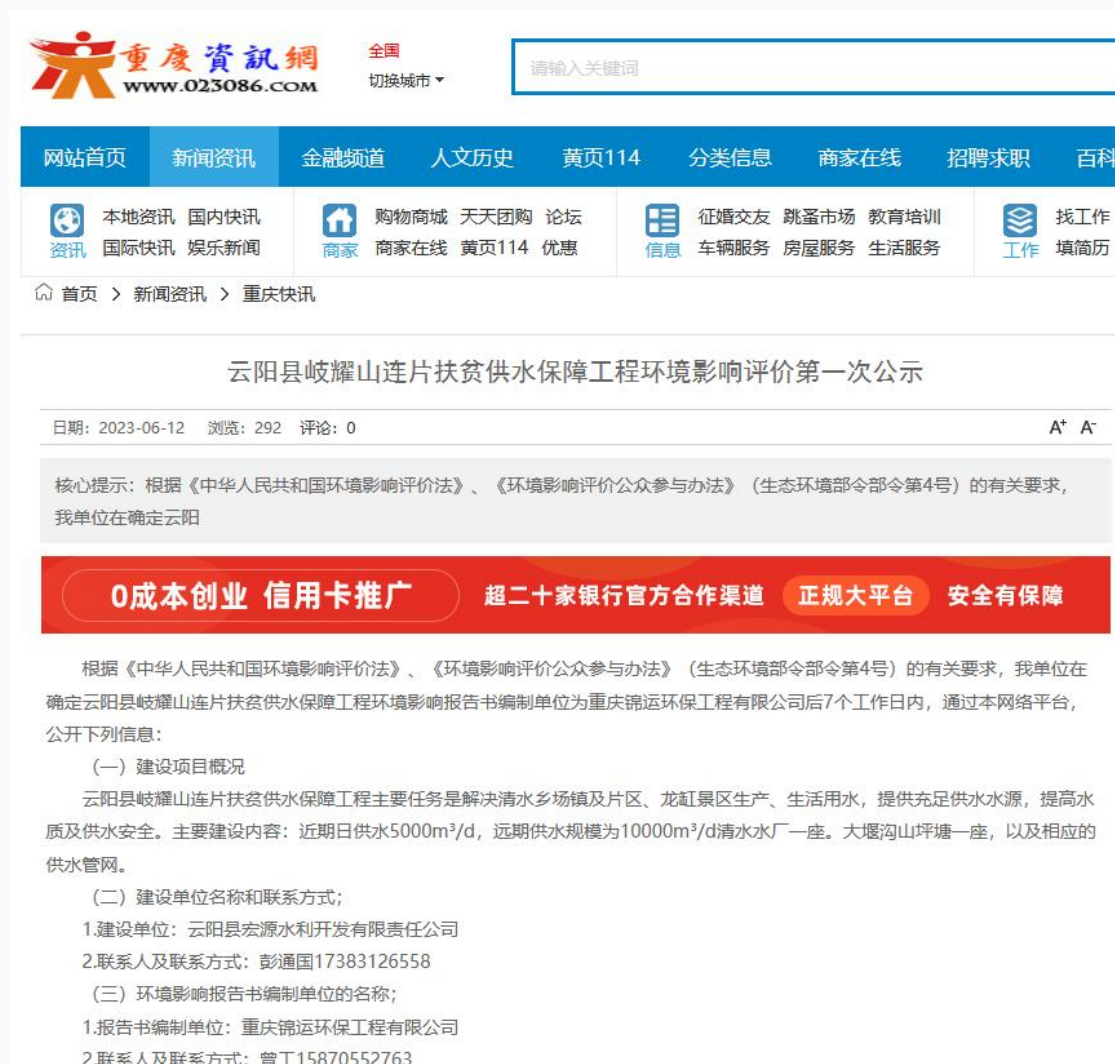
重慶資訊網
www.023086.com

全国
切换城市▾

请输入关键词

网站首页 新闻资讯 金融频道 人文历史 黄页114 分类信息 商家在线 招聘求职 百科

资讯 本地资讯 国内快讯 国际快讯 娱乐新闻
商家 购物商城 天天团购 论坛 商家在线 黄页114 优惠
信息 征婚交友 跳蚤市场 教育培训 车辆服务 房屋服务 生活服务
工作 找工作 填简历

首页 > 新闻资讯 > 重庆快讯

云阳县岐耀山连片扶贫供水保障工程环境影响评价第一次公示

日期：2023-06-12 浏览：292 评论：0

A⁺ A⁻

核心提示：根据《中华人民共和国环境影响评价法》、《环境影响评价公众参与办法》（生态环境部令部令第4号）的有关要求，我单位在确定云阳

0成本创业 信用卡推广 超二十家银行官方合作渠道 正规大平台 安全有保障

根据《中华人民共和国环境影响评价法》、《环境影响评价公众参与办法》（生态环境部令部令第4号）的有关要求，我单位在确定云阳县岐耀山连片扶贫供水保障工程环境影响报告书编制单位为重庆锦运环保工程有限公司后7个工作日内，通过本网络平台，公开下列信息：

（一）建设项目概况

云阳县岐耀山连片扶贫供水保障工程主要任务是解决清水乡场镇及片区、龙缸景区生产、生活用水，提供充足供水水源，提高水质及供水安全。主要建设内容：近期日供水5000m³/d，远期供水规模为10000m³/d清水水厂一座。大堰沟山坪塘一座，以及相应的供水管网。

（二）建设单位名称和联系方式；

1.建设单位：云阳县宏源水利开发有限责任公司

2.联系人及联系方式：彭通国17383126558

（三）环境影响报告书编制单位的名称；

1.报告书编制单位：重庆锦运环保工程有限公司

2.联系人及联系方式：曾工15870552763